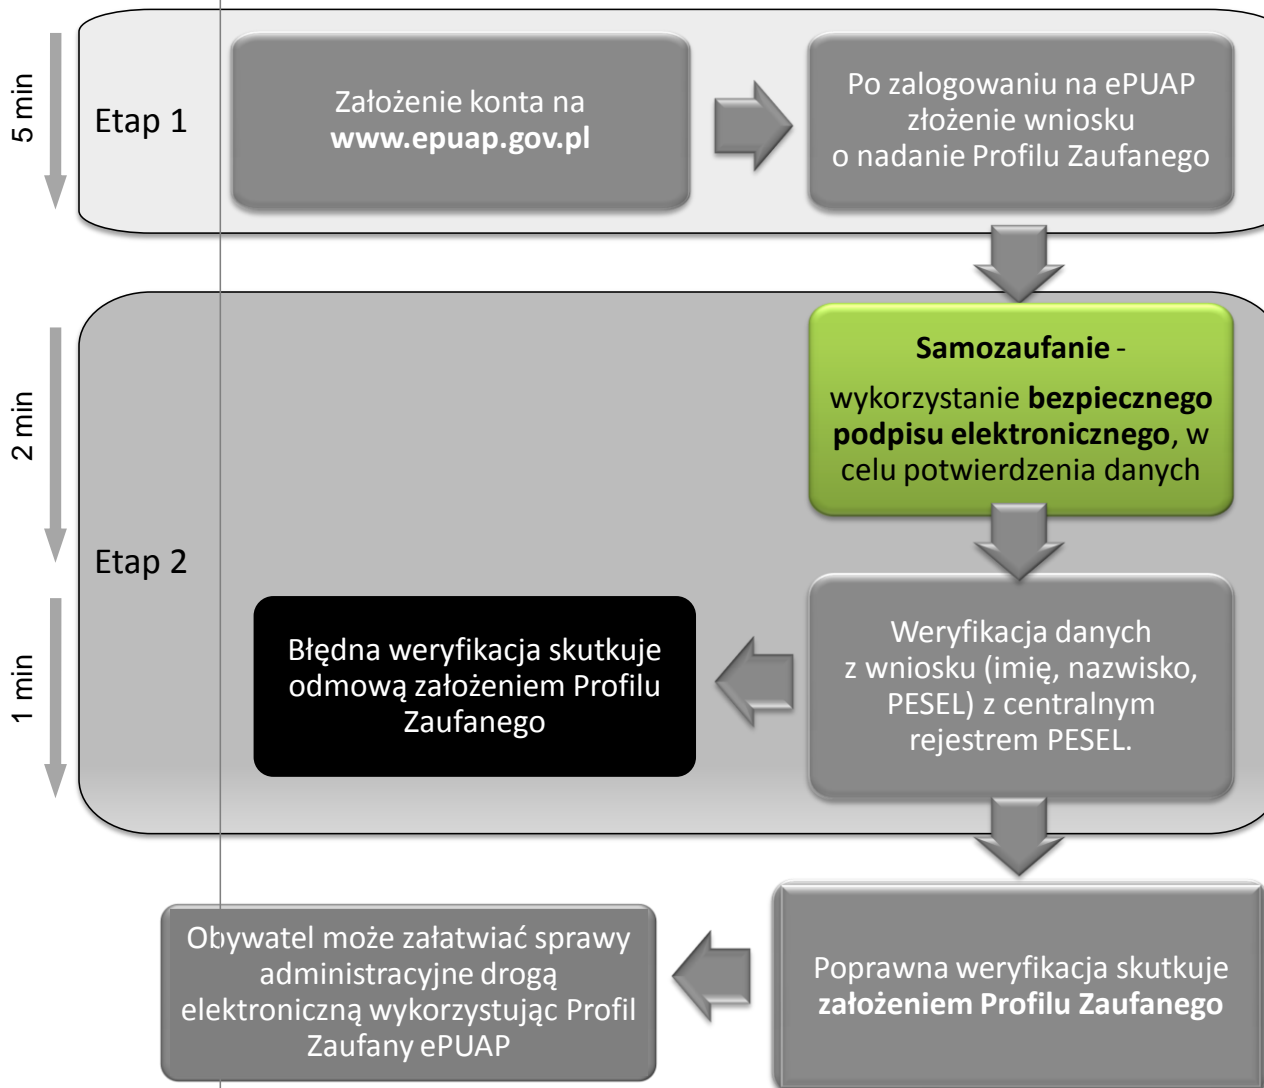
5 min

Etap 1

Założenie konta na **www.epuap.gov.pl**

Po zalogowaniu na ePUAP złożenie wniosku o nadanie Profilu Zaufanego

2 min

Etap 2

**Samozaufanie** -

wykorzystanie **bezpiecznego podpisu elektronicznego**, w celu potwierdzenia danych

1 min

Błędna weryfikacja skutkuje odmową założeniem Profilu Zaufanego

Weryfikacja danych z wniosku (imię, nazwisko, PESEL) z centralnym rejestrem PESEL.

Obywatel może załatwiać sprawy administracyjne drogą elektroniczną wykorzystując Profil Zaufany ePUAP

Poprawna weryfikacja skutkuje **założeniem Profilu Zaufanego**